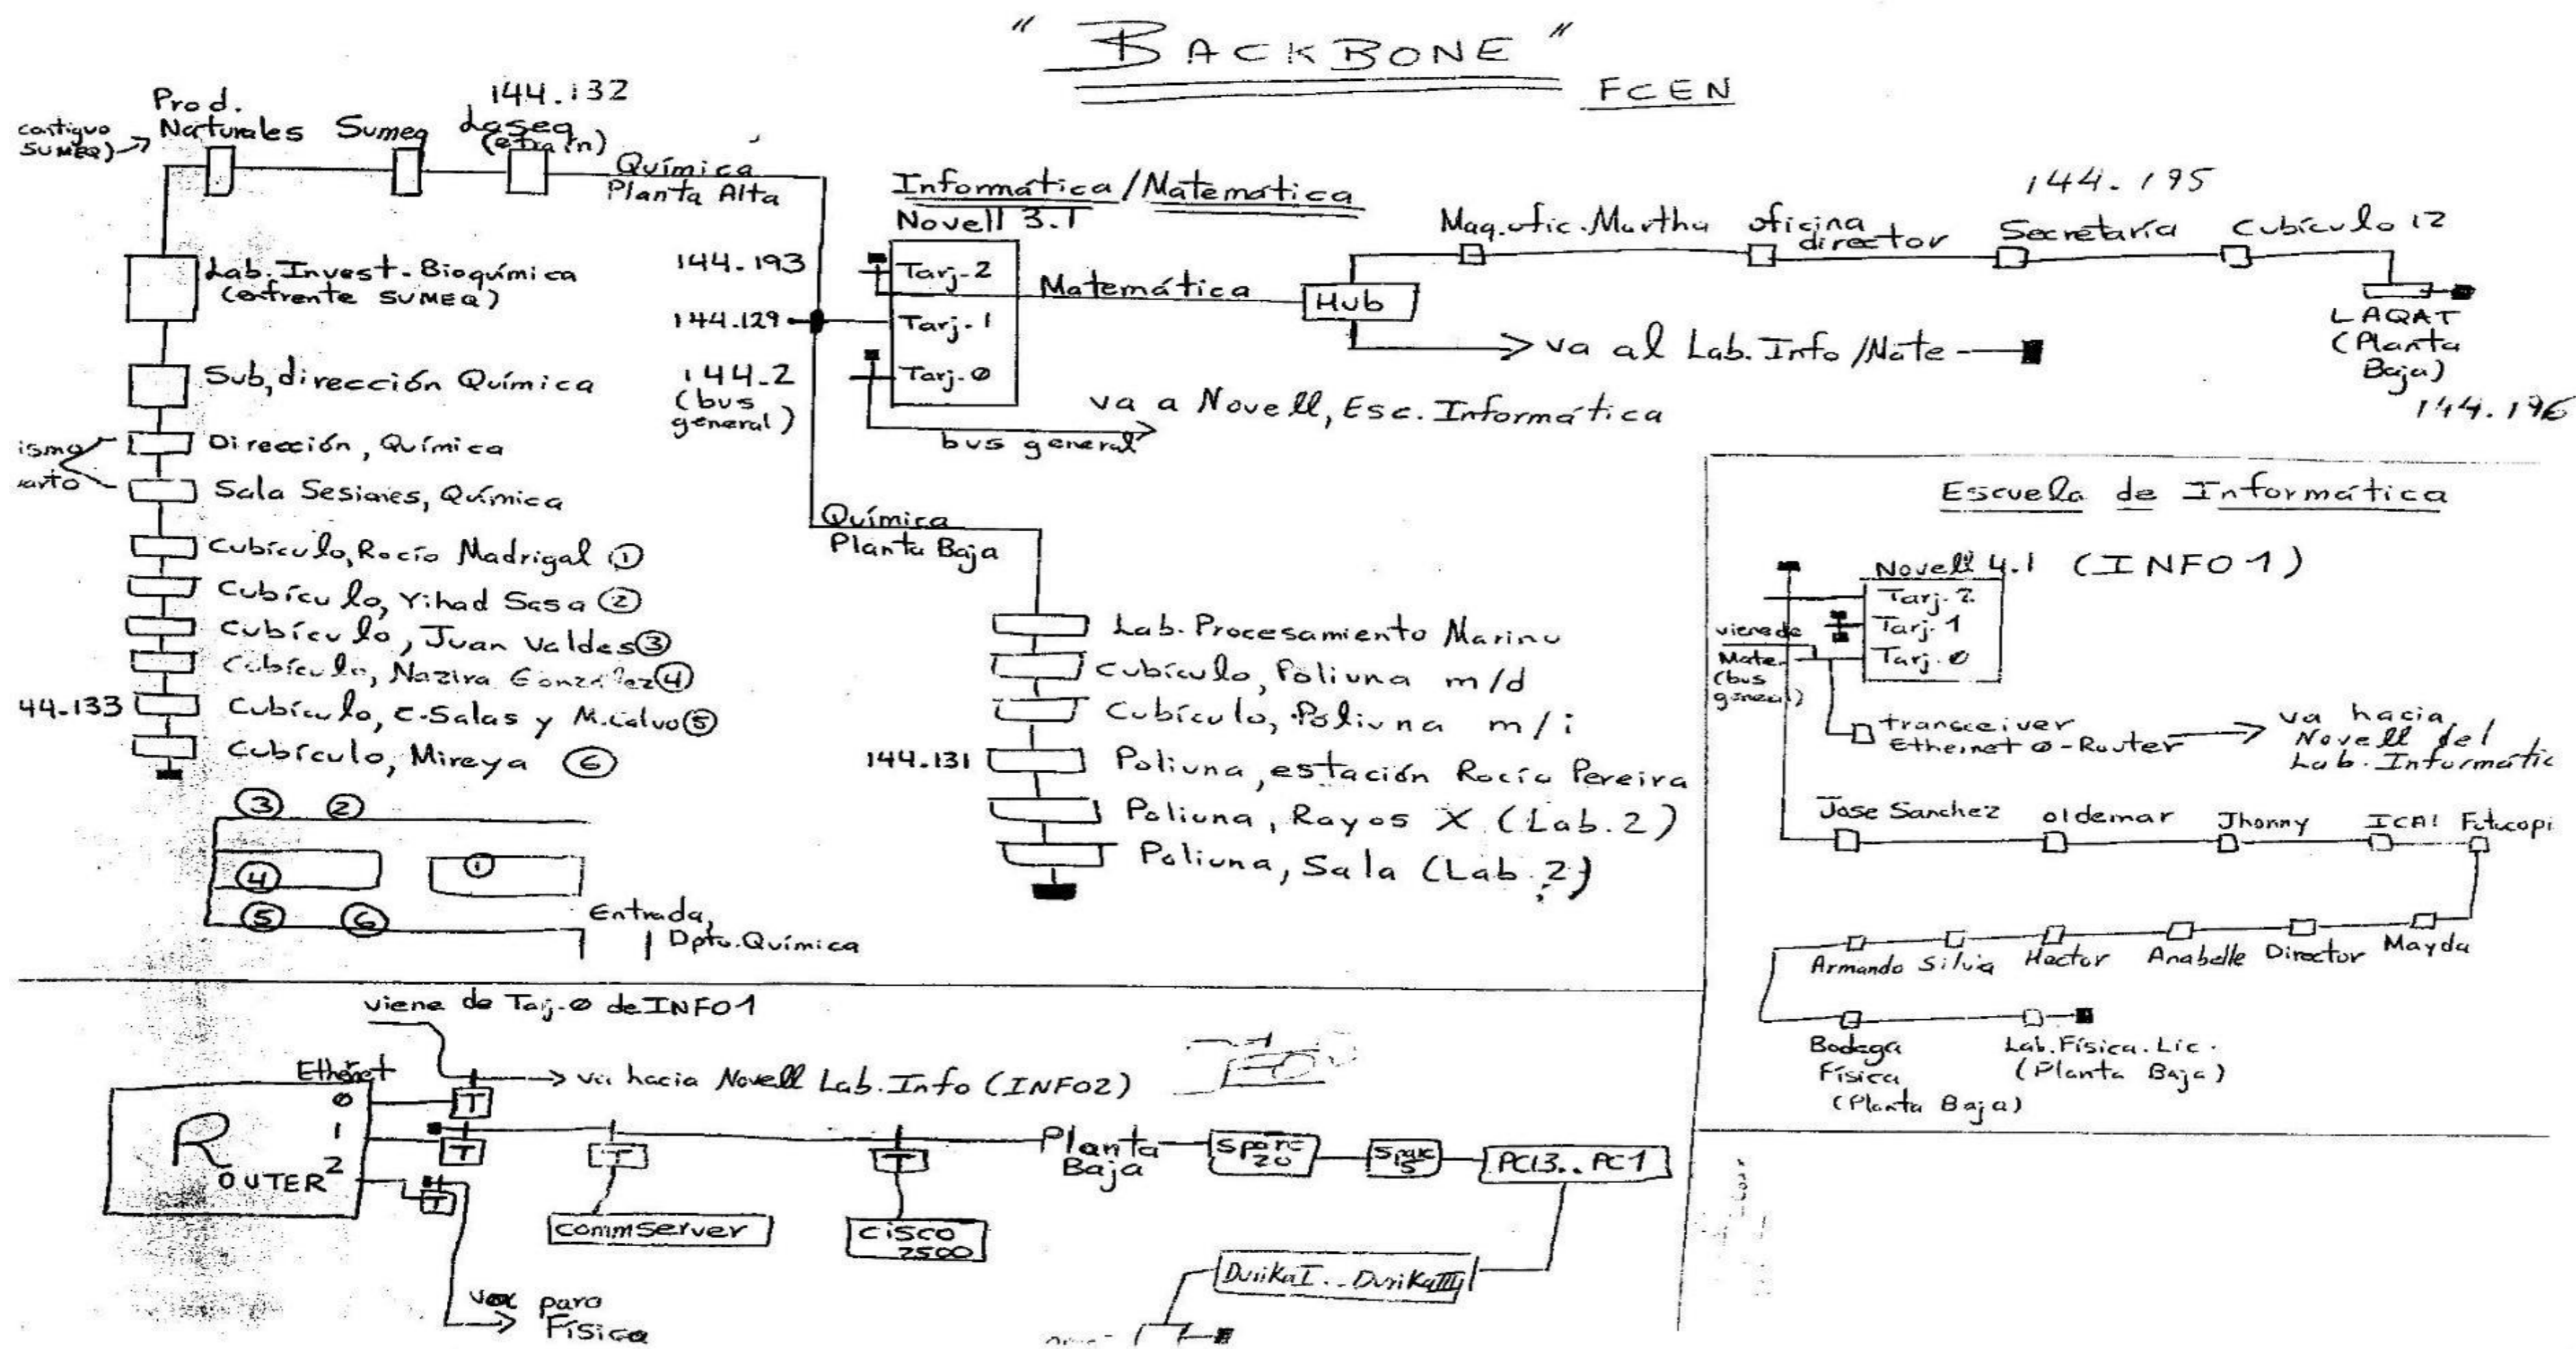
"BACKBONE" FCEN

contiguo SUMEQ) → Prod. Naturales Sumeq 144.132 Laseq (etc n) Química Planta Alta

Lab. Invest. Bioquímica (enfrente SUMEQ)
Sub, dirección Química
isma / arto
Dirección, Química
Sala Sesiones, Química
Cubículo, Rocío Madrigal ①
Cubículo, Yihad Sasa ②
Cubículo, Juan Valdes ③
Cubículo, Nazira González ④
44.133 Cubículo, C. Salas y M. Calvo ⑤
Cubículo, Mireya ⑥

③ ② ④ ① ⑤ ⑥
Entrada, Dpto. Química

Informatica/Matematica
Novell 3.1
144.193 Tarj.2
144.129 Tarj.1
144.2 (bus general) Tarj.0
Matemática Hub
va al Lab. Info/Mate
va a Novell, Esc. Informática
bus general

144.195
Maq. ofic. Martha oficina director Secretaría Cubículo 12
LAQAT (Planta Baja)
144.196

Química Planta Baja
Lab. Procesamiento Marino
Cubículo, Poliuna m/d
Cubículo, Poliuna m/i
144.131 Poliuna, estación Rocío Pereira
Poliuna, Rayos X (Lab. 2)
Poliuna, Sala (Lab. 2)

Escuela de Informática
Novell 4.1 (INFO1)
Tarj. 2
Tarj. 1
Tarj. 0
viene de Mate. (bus general)
transceiver Ethernet 0 - Router → va hacia Novell del Lab. Informatic
Jose Sanchez oldemar Jhonny ICAI Fotocopi
Armando Silvia Hector Anabelle Director Mayda
Bodega Física (Planta Baja) Lab. Física. Lic. (Planta Baja)

viene de Taj. 0 de INFO1
Ethernet 0 1 2
ROUTER
T → va hacia Novell Lab. Info (INFO2)
T T T
CommServer
Cisco 2500
Planta Baja Sparc 20 Sparc 5 PC13..PC1
DuikaI..DuikaIII
va para Física